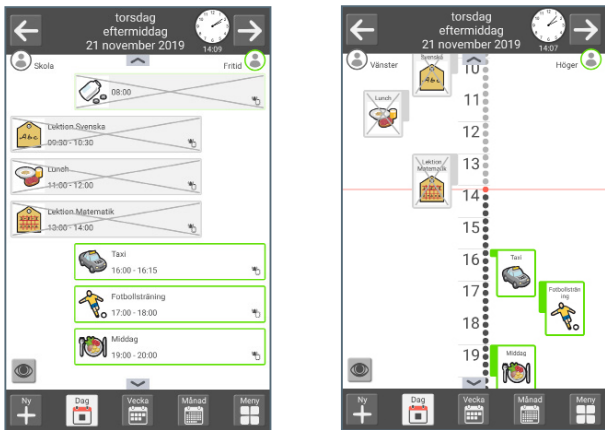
torsdag
eftermiddag
21 november 2019

14:09

Skola

Fritid

08:00

Lektion Svenska
09:30 - 10:30

Lunch
11:00 - 12:00

Lektion Matematik
13:00 - 14:00

Taxi
16:00 - 16:15

Fotbollsträning
17:00 - 18:00

Middag
19:00 - 20:00

Ny

Dag

Vecka

Månad

Meny

torsdag
eftermiddag
21 november 2019

14:07

Vänster

Höger

Svenska

10

Lunch

11

12

Lektion Matematik

13

14

15

16

Taxi

17

Fotbollsträning

18

19

Middag

Ny

Dag

Vecka

Månad

Meny